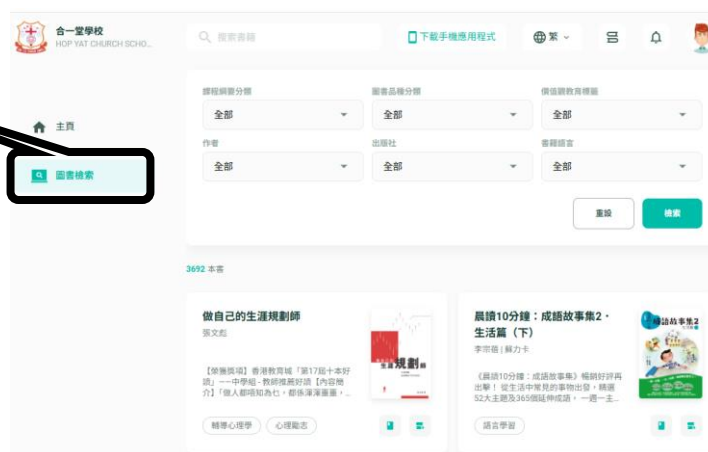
合一堂學校
HOP YAT CHURCH SCHO...

搜索書籍

下載手機應用程式

繁

主頁

圖書檢索

課程綱要分類
全部

圖書品種分類
全部

價值觀教育標籤
全部

作者
全部

出版社
全部

書籍語言
全部

重設

檢索

3692 本書

做自己的生涯規劃師
張文彪

【榮獲獎項】香港教育城「第17屆十本好讀」一中學組 - 教師推薦好讀【內容簡介】「做人都唔知為乜，都係渾渾噩噩，...

輔導心理學
心理勵志

晨讀10分鐘：成語故事集2・生活篇（下）
李宗蓓 | 解力卡

《晨讀10分鐘：成語故事集》暢銷好評再出擊！從生活中常見的事物出發，精選52大主題及365個延伸成語，一週一主...

語言學習